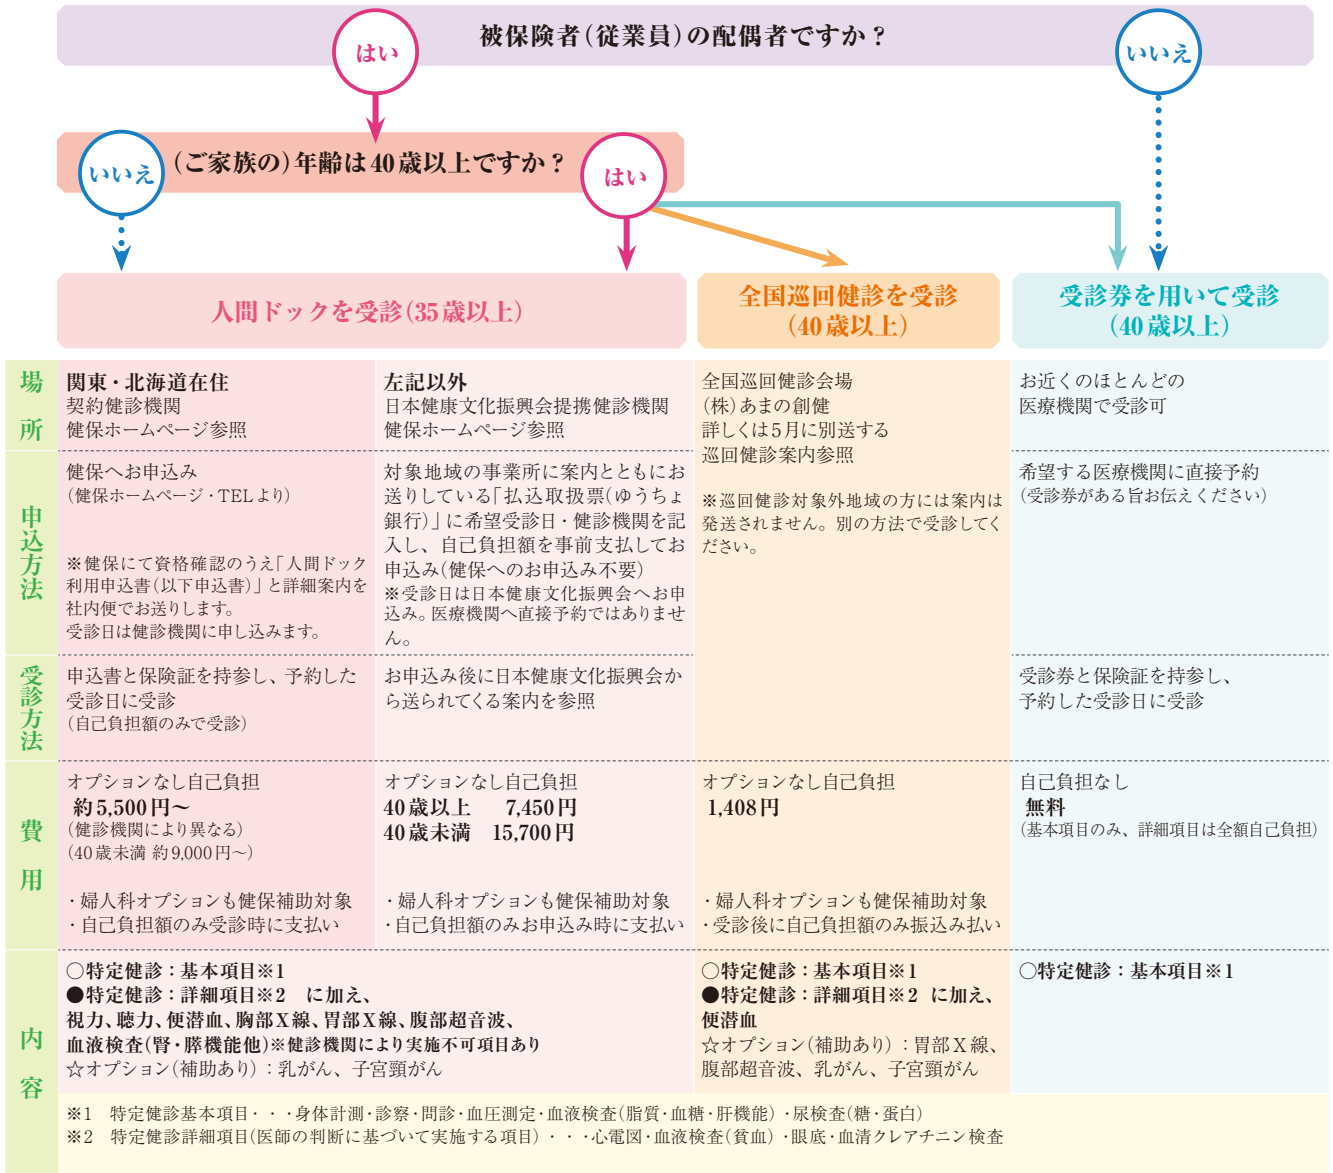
被保険者(従業員)の配偶者ですか？

はい

いいえ

いいえ

(ご家族の)年齢は40歳以上ですか？

はい

人間ドックを受診(35歳以上)

全国巡回健診を受診(40歳以上)

受診券を用いて受診(40歳以上)

場所

関東・北海道在住
契約健診機関
健保ホームページ参照

左記以外
日本健康文化振興会提携健診機関
健保ホームページ参照

全国巡回健診会場
(株)あまの創健
詳しくは5月に別送する
巡回健診案内参照

※巡回健診対象外地域の方には案内は発送されません。別の方法で受診してください。

お近くのほとんどの
医療機関で受診可

申込方法

健保へお申込み
(健保ホームページ・TELより)

※健保にて資格確認のうえ「人間ドック利用申込書(以下申込書)」と詳細案内を社内便でお送りします。
受診日は健診機関に申し込みます。

対象地域の事業所に案内とともにお送りしている「払込取扱票(ゆうちょ銀行)」に希望受診日・健診機関を記入し、自己負担額を事前支払してお申込み(健保へのお申込み不要)
※受診日は日本健康文化振興会へお申込み。医療機関へ直接予約ではありません。

希望する医療機関に直接予約
(受診券がある旨お伝えください)

受診方法

申込書と保険証を持参し、予約した受診日に受診
(自己負担額のみで受診)

お申込み後に日本健康文化振興会から送られてくる案内を参照

受診券と保険証を持参し、
予約した受診日に受診

費用

オプションなし自己負担
約5,500円～
(健診機関により異なる)
(40歳未満 約9,000円～)

・婦人科オプションも健保補助対象
・自己負担額のみ受診時に支払い

オプションなし自己負担
40歳以上　7,450円
40歳未満　15,700円

・婦人科オプションも健保補助対象
・自己負担額のみお申込み時に支払い

オプションなし自己負担
1,408円

・婦人科オプションも健保補助対象
・受診後に自己負担額のみ振込み払い

自己負担なし
無料
(基本項目のみ、詳細項目は全額自己負担)

内容

○特定健診：基本項目※1
●特定健診：詳細項目※2　に加え、
視力、聴力、便潜血、胸部X線、胃部X線、腹部超音波、
血液検査(腎・膵機能他)※健診機関により実施不可項目あり
☆オプション(補助あり)：乳がん、子宮頸がん

○特定健診：基本項目※1
●特定健診：詳細項目※2　に加え、
便潜血
☆オプション(補助あり)：胃部X線、腹部超音波、乳がん、子宮頸がん

○特定健診：基本項目※1

※1　特定健診基本項目・・・身体計測・診察・問診・血圧測定・血液検査(脂質・血糖・肝機能)・尿検査(糖・蛋白)
※2　特定健診詳細項目(医師の判断に基づいて実施する項目)・・・心電図・血液検査(貧血)・眼底・血清クレアチニン検査